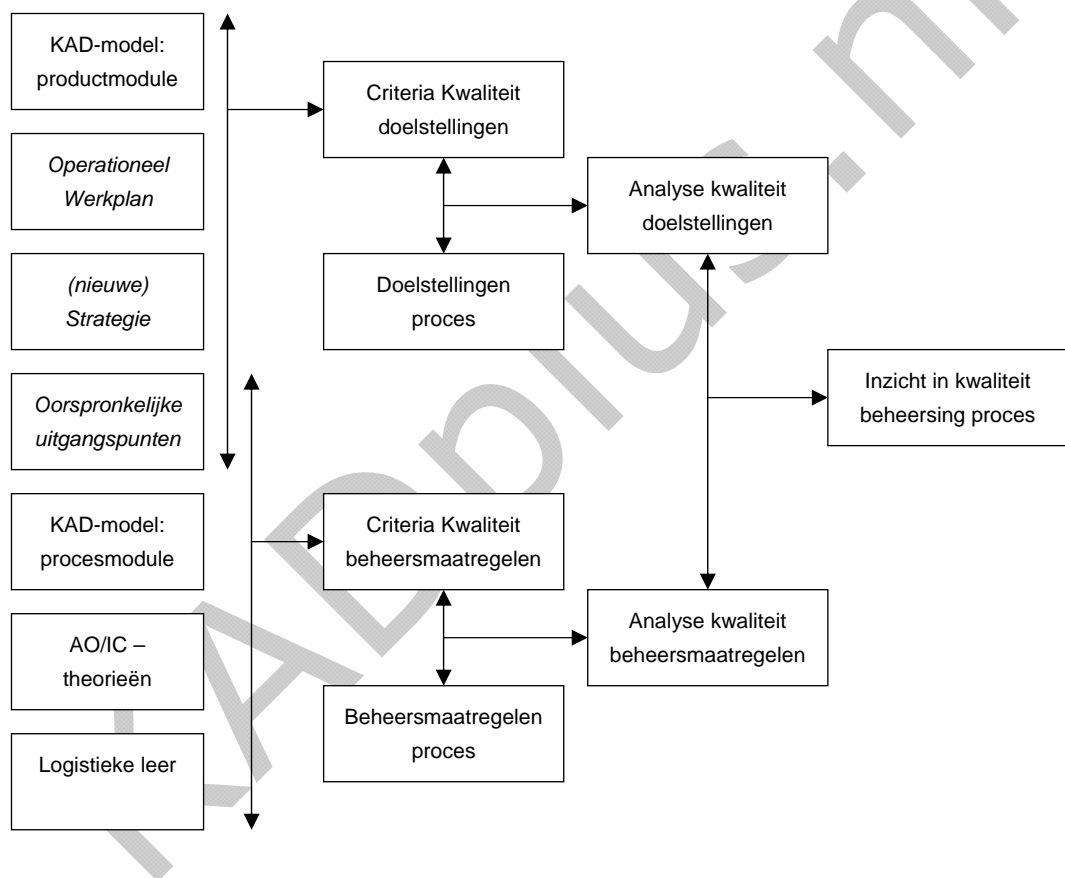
KAD-model: productmodule

Operationeel Werkplan

(nieuwe) Strategie

Oorspronkelijke uitgangspunten

KAD-model: procesmodule

AO/IC – theorieën

Logistieke leer

Criteria Kwaliteit doelstellingen

Doelstellingen proces

Analyse kwaliteit doelstellingen

Inzicht in kwaliteit beheersing proces

Criteria Kwaliteit beheersmaatregelen

Beheersmaatregelen proces

Analyse kwaliteit beheersmaatregelen

KADplus.nl